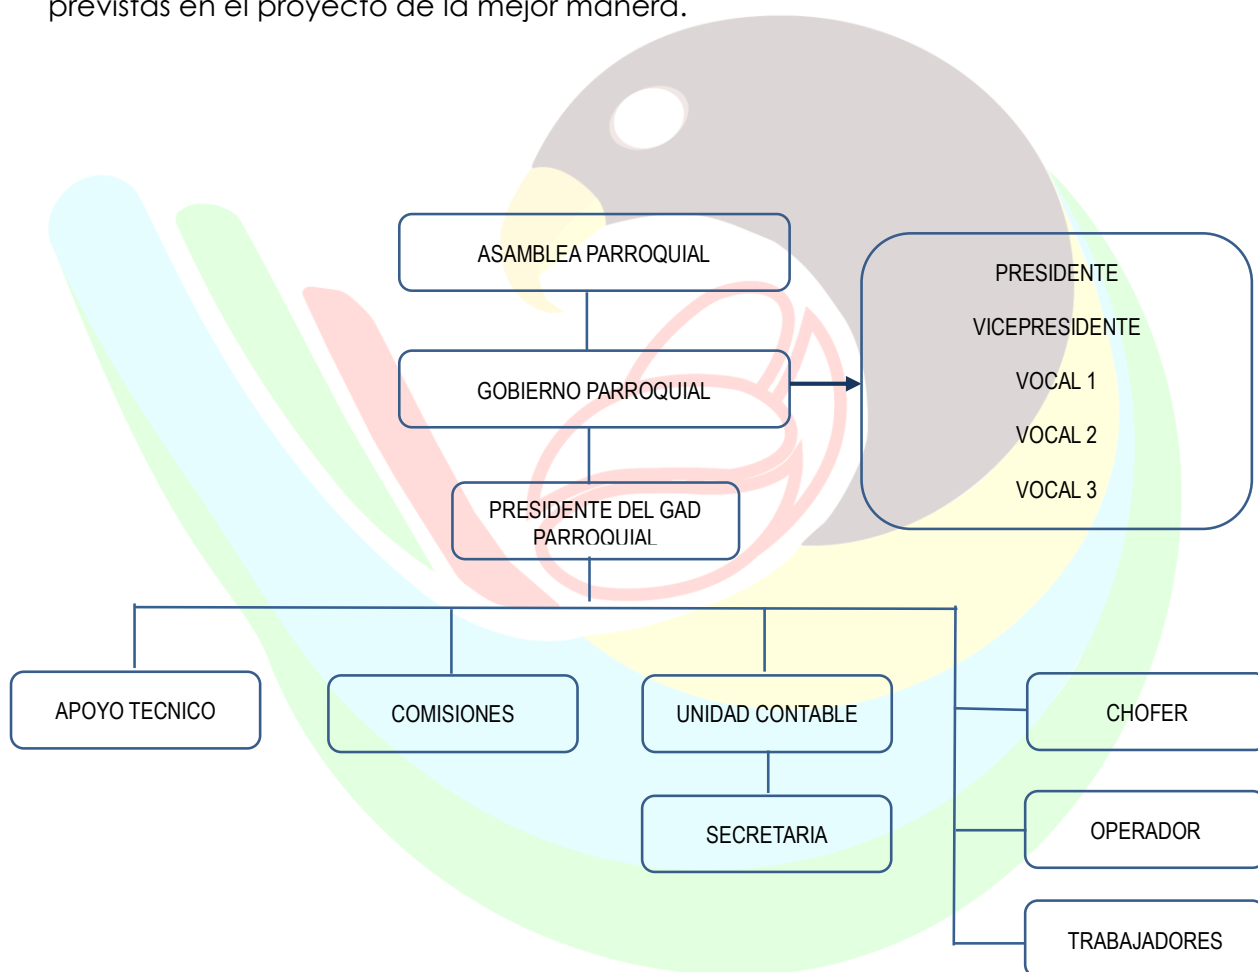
previstas en el proyecto de la mejor manera.

ASAMBLEA PARROQUIAL

GOBIERNO PARROQUIAL

PRESIDENTE

VICEPRESIDENTE

VOCAL 1

VOCAL 2

VOCAL 3

PRESIDENTE DEL GAD PARROQUIAL

APOYO TECNICO

COMISIONES

UNIDAD CONTABLE

SECRETARIA

CHOFER

OPERADOR

TRABAJADORES